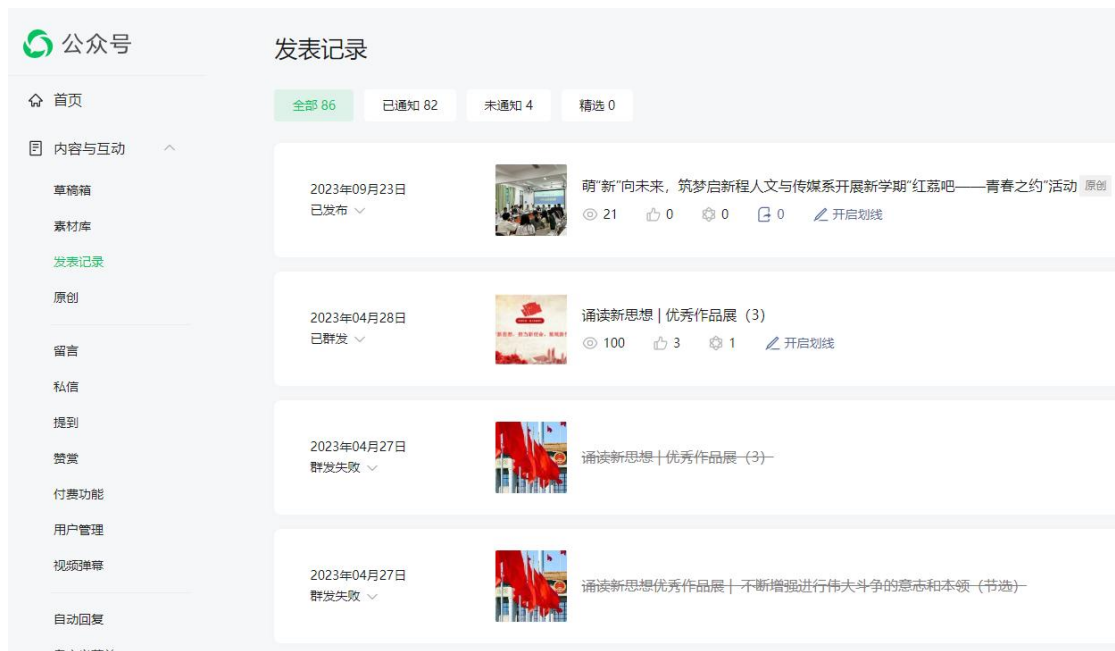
公众号

首页

内容与互动

草稿箱

素材库

发表记录

原创

留言

私信

提到

赞赏

付费功能

用户管理

视频弹幕

自动回复

发表记录

全部 86 已通知 82 未通知 4 精选 0

2023年09月23日
已发布

萌"新"向未来，筑梦启新程人文与传媒系开展新学期"红荔吧——青春之约"活动 原创

21 0 0 0 开启划线

2023年04月28日
已群发

诵读新思想 | 优秀作品展（3）

100 3 1 开启划线

2023年04月27日
群发失败

~~诵读新思想 | 优秀作品展（3）~~

2023年04月27日
群发失败

~~诵读新思想优秀作品展 | 不断增强进行伟大斗争的意志和本领（节选）~~